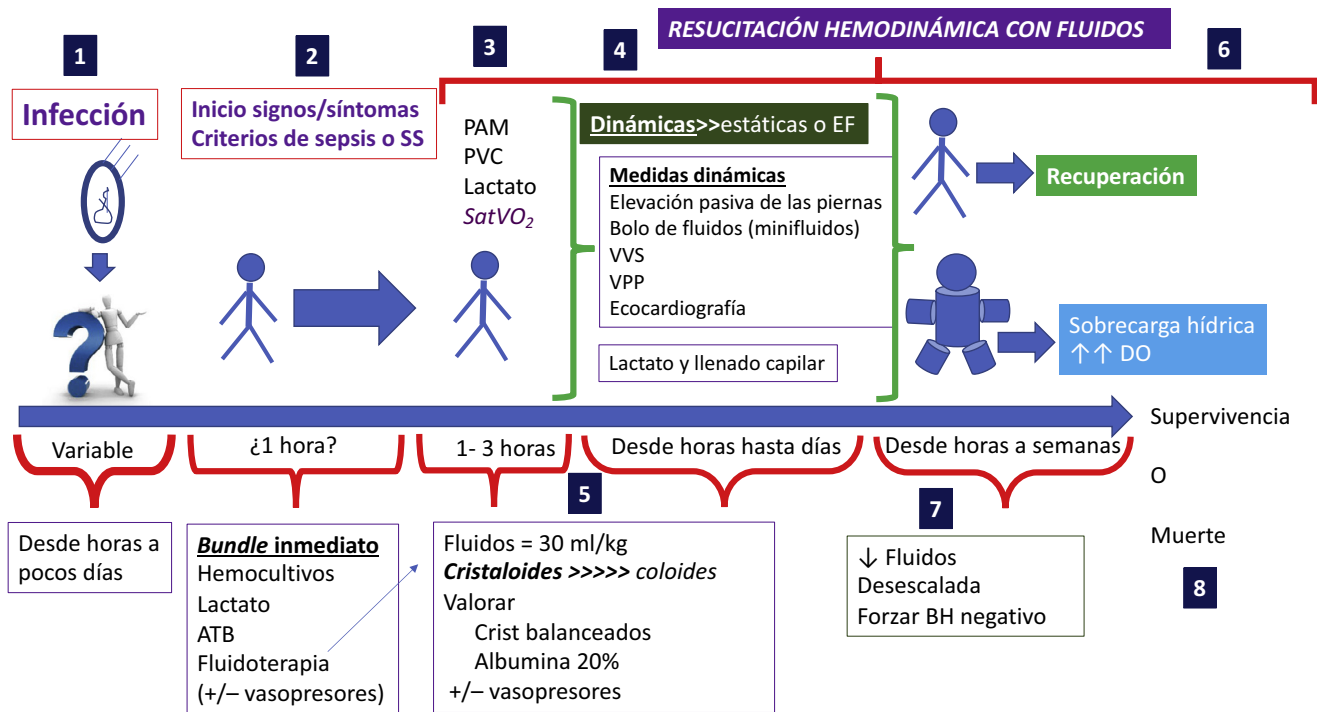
RESUCITACIÓN HEMODINÁMICA CON FLUIDOS

1

Infección

2

Inicio signos/síntomas
Criterios de sepsis o SS

3

PAM
PVC
Lactato
$SatVO_2$

4

Dinámicas>>estáticas o EF

Medidas dinámicas
Elevación pasiva de las piernas
Bolo de fluidos (minifluidos)
VVS
VPP
Ecocardiografía

Lactato y llenado capilar

6

Recuperación

Sobrecarga hídrica
↑↑ DO

Variable

¿1 hora?

1- 3 horas

Desde horas hasta días

Desde horas a semanas

Supervivencia

O

Muerte

8

Desde horas a pocos días

Bundle inmediato
Hemocultivos
Lactato
ATB
Fluidoterapia
(+/– vasopresores)

5

Fluidos = 30 ml/kg
Cristaloides >>>>> coloides
Valorar
Crist balanceados
Albumina 20%
+/– vasopresores

7

↓ Fluidos
Desescalada
Forzar BH negativo